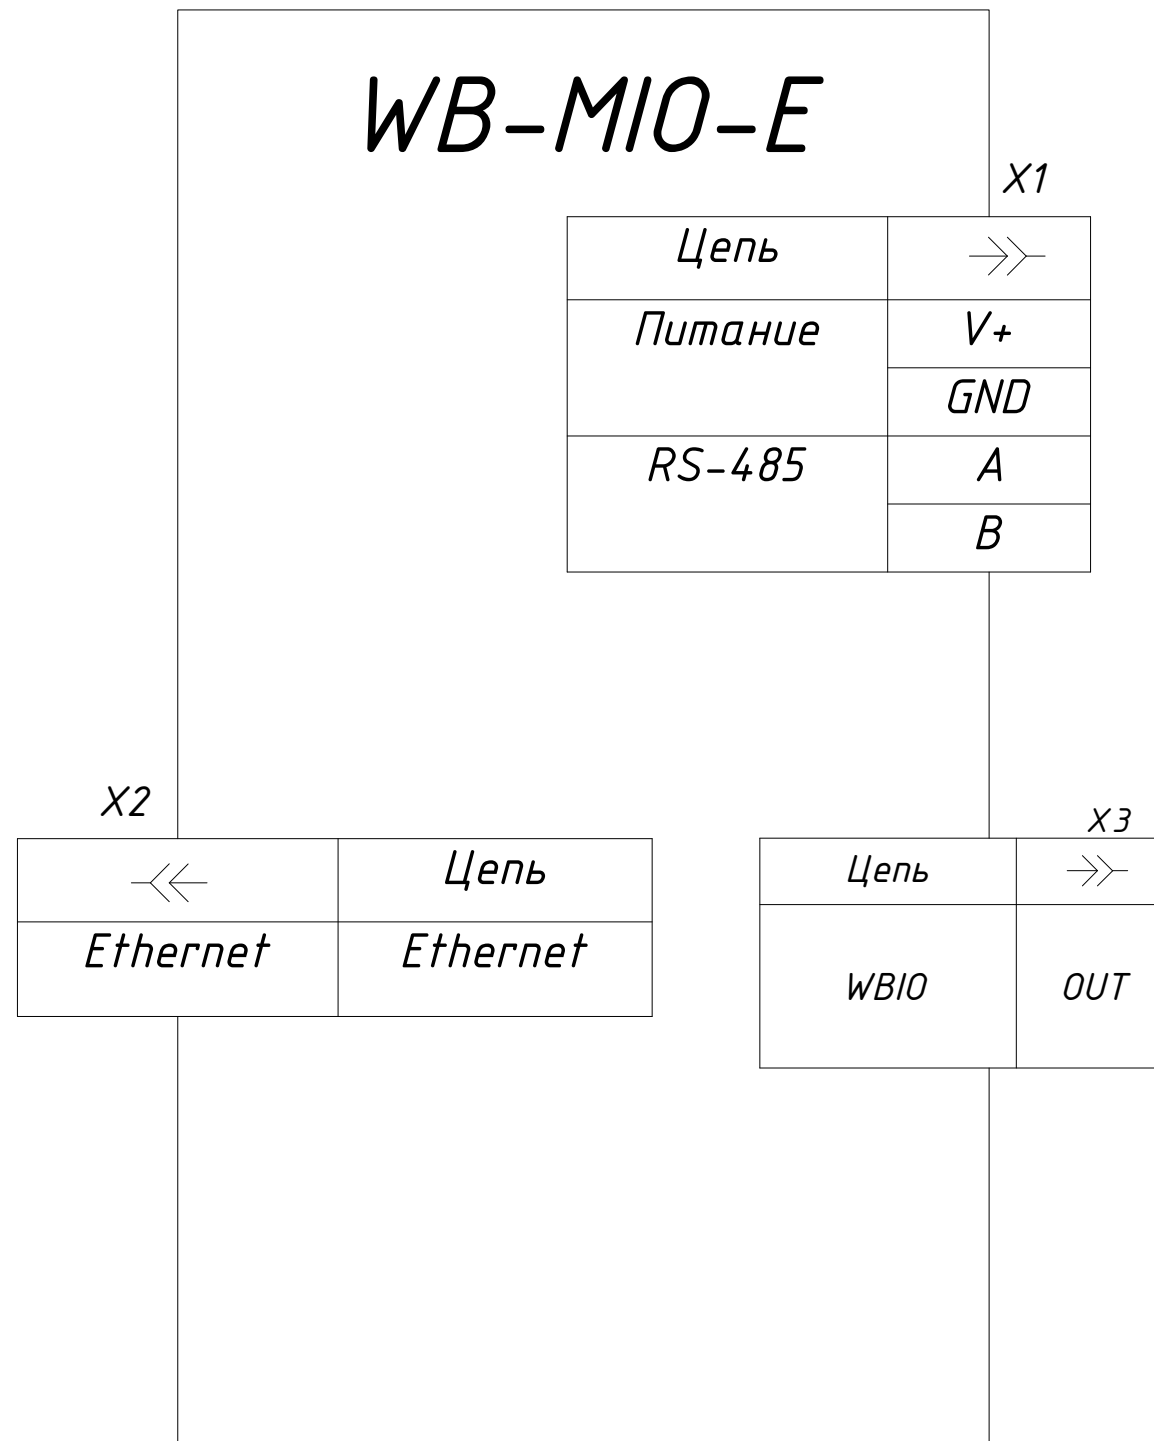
WB-MIO-E

X1

| Цепь | $\rightarrow\!\succ$ |
|---|---|
| Питание | V+ |
| | GND |
| RS-485 | A |
| | B |

X2

| $\prec\!\leftarrow$ | Цепь |
|---|---|
| Ethernet | Ethernet |

X3

| Цепь | $\rightarrow\!\succ$ |
|---|---|
| WBIO | OUT |